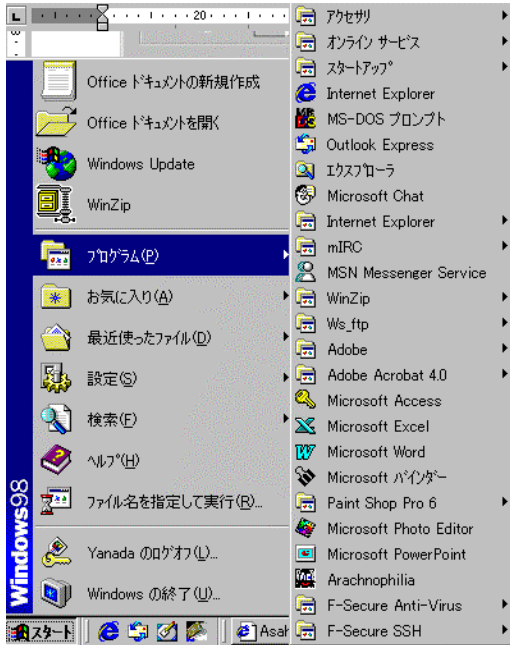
L 20

Office ドキュメントの新規作成
Office ドキュメントを開く
Windows Update
WinZip
プログラム(P)
お気に入り(A)
最近使ったファイル(D)
設定(S)
検索(F)
ヘルプ(H)
ファイル名を指定して実行(R)...
Yanada のログオフ(L)...
Windows の終了(U)...

Windows98

スタート
Asah

アクセサリ
オンライン サービス
スタートアップ
Internet Explorer
MS-DOS プロンプト
Outlook Express
エクスプローラ
Microsoft Chat
Internet Explorer
mIRC
MSN Messenger Service
WinZip
Ws_ftp
Adobe
Adobe Acrobat 4.0
Microsoft Access
Microsoft Excel
Microsoft Word
Microsoft バインダー
Paint Shop Pro 6
Microsoft Photo Editor
Microsoft PowerPoint
Arachnophilia
F-Secure Anti-Virus
F-Secure SSH